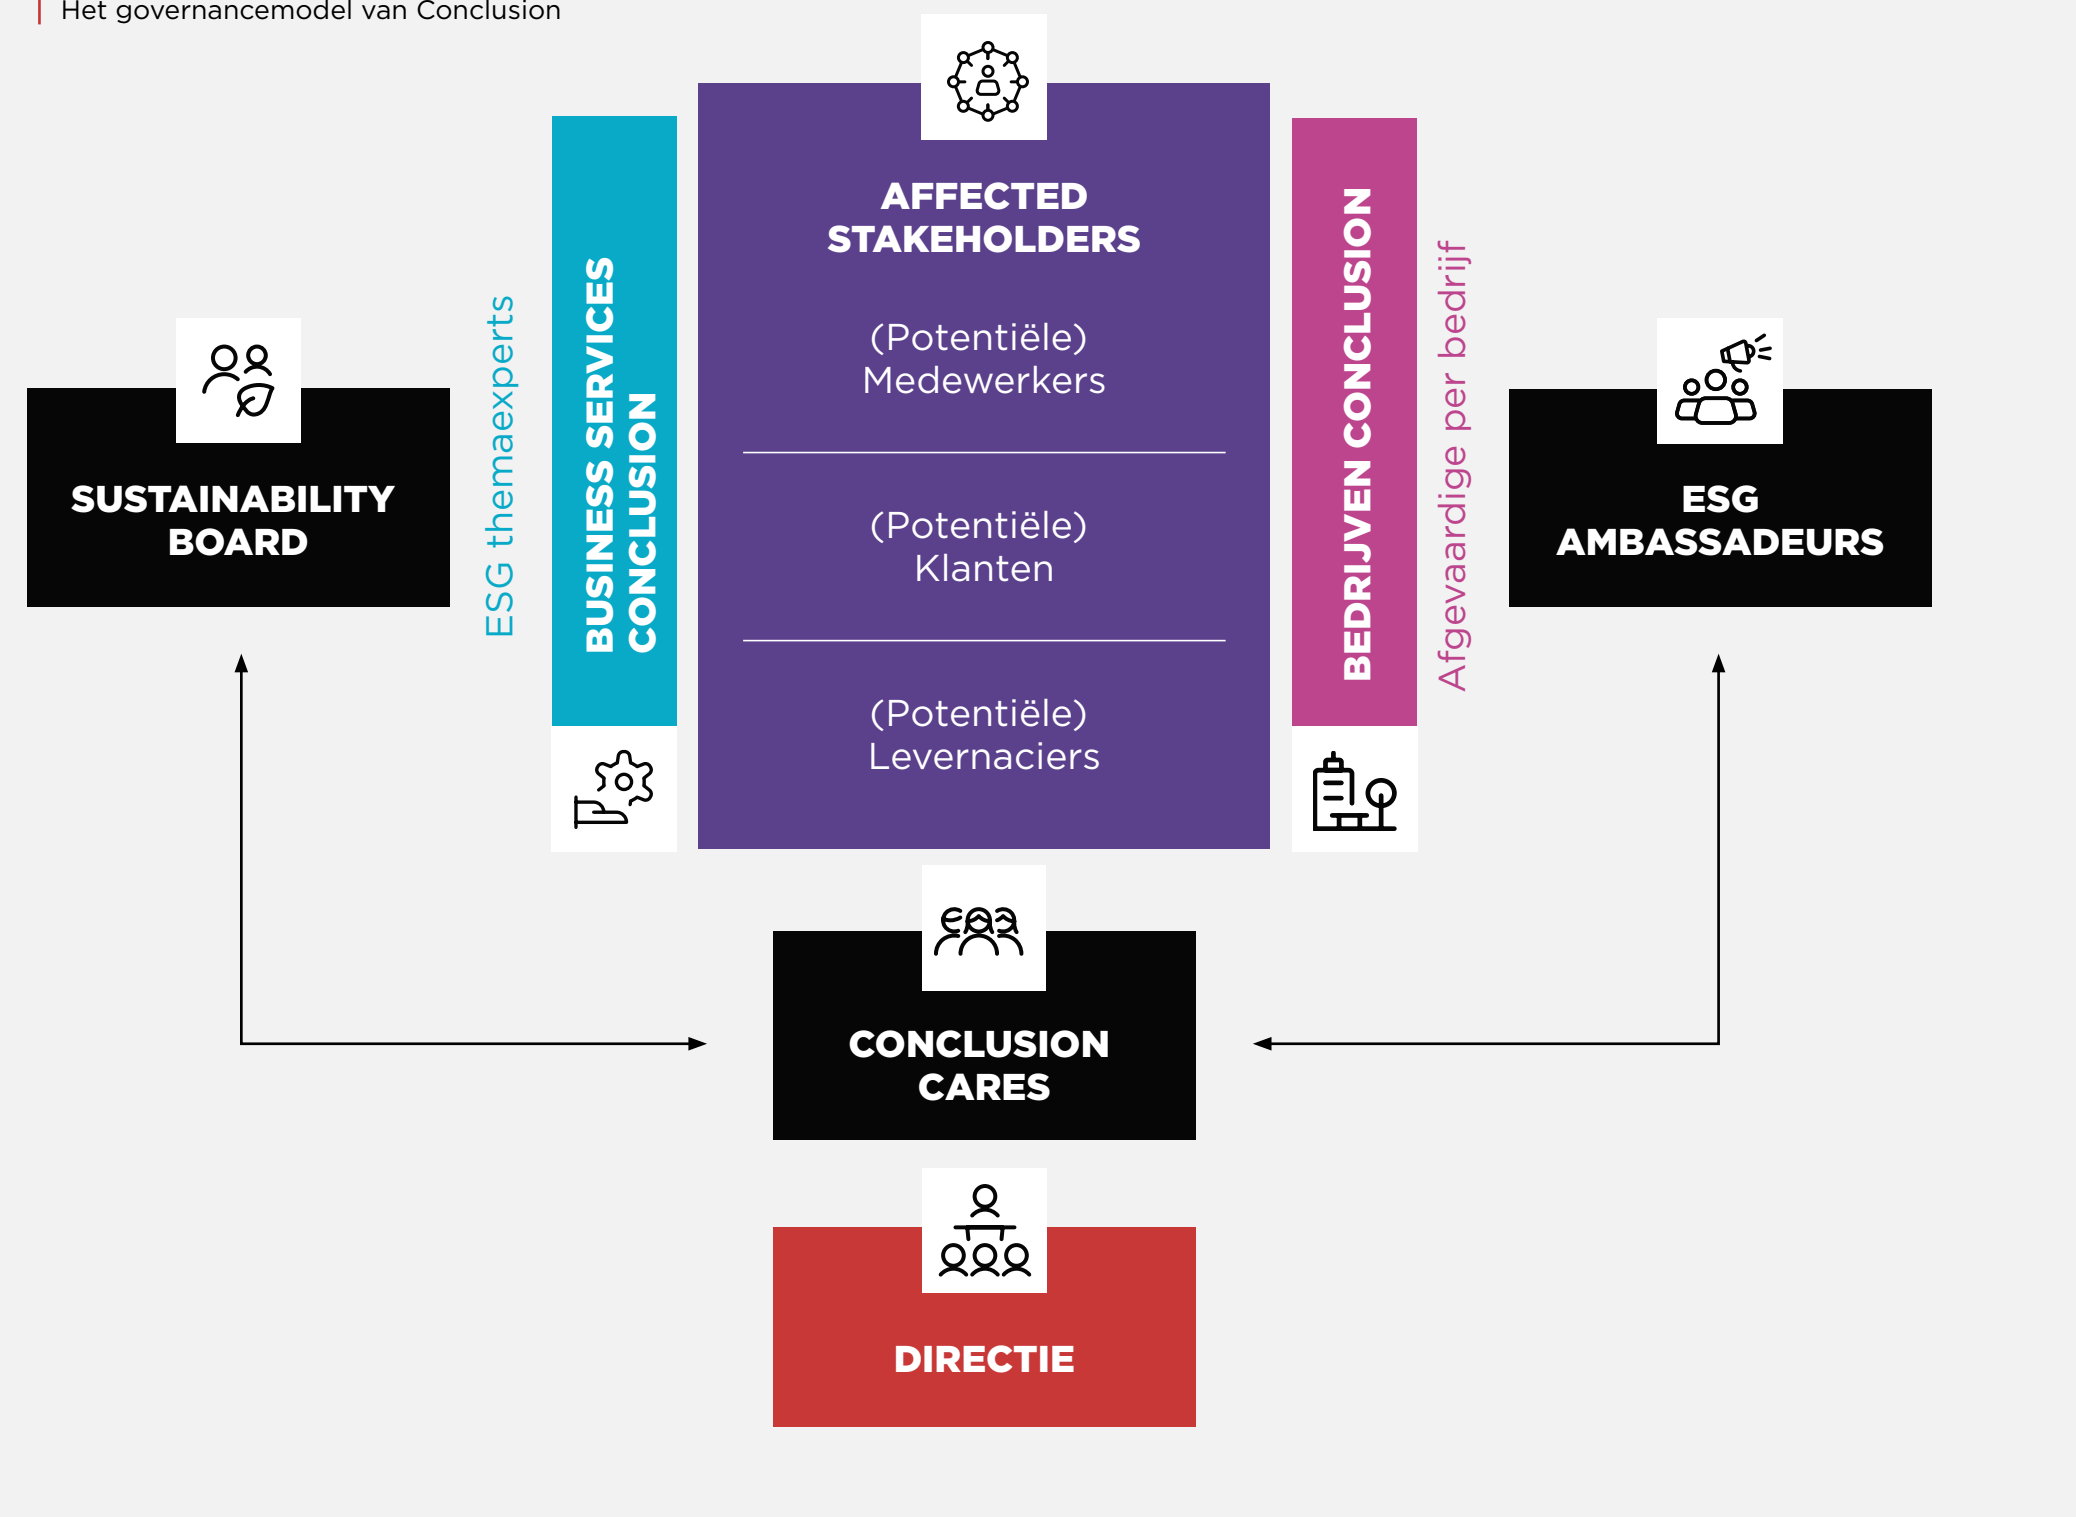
Het governancemodel van Conclusion

SUSTAINABILITY BOARD

ESG themaexperts

BUSINESS SERVICES CONCLUSION

AFFECTED STAKEHOLDERS

(Potentiële) Medewerkers

(Potentiële) Klanten

(Potentiële) Levernaciers

BEDRIJVEN CONCLUSION

Afgevaardige per bedrijf

ESG AMBASSADEURS

CONCLUSION CARES

DIRECTIE